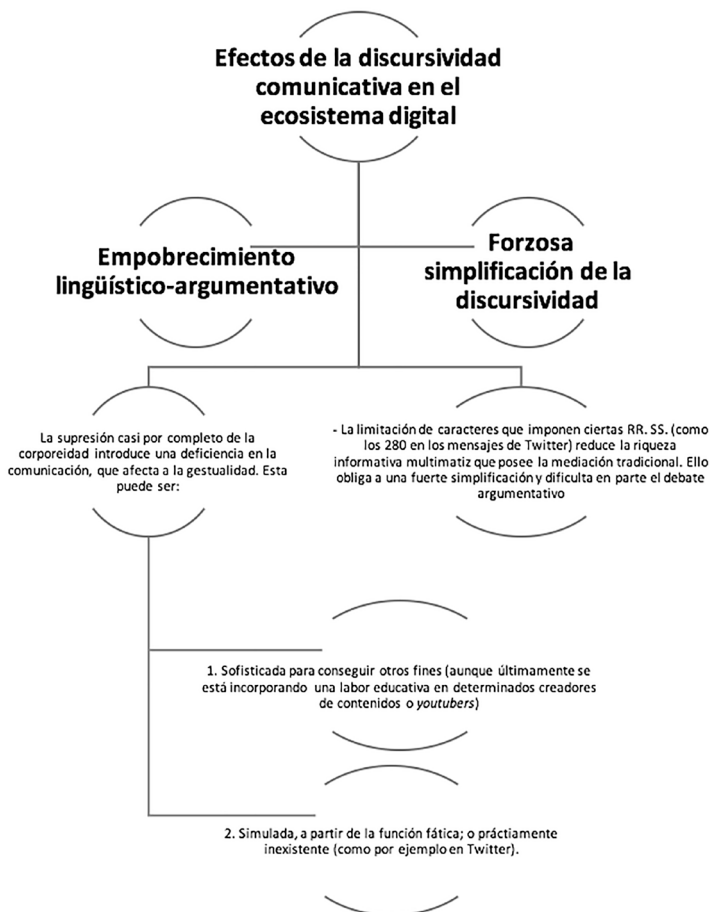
Efectos de la discursividad comunicativa en el ecosistema digital

Empobrecimiento lingüístico-argumentativo

Forzosa simplificación de la discursividad

La supresión casi por completo de la corporeidad introduce una deficiencia en la comunicación, que afecta a la gestualidad. Esta puede ser:

- La limitación de caracteres que imponen ciertas RR. SS. (como los 280 en los mensajes de Twitter) reduce la riqueza informativa multimatiz que posee la mediación tradicional. Ello obliga a una fuerte simplificación y dificulta en parte el debate argumentativo

1. Sofisticada para conseguir otros fines (aunque últimamente se está incorporando una labor educativa en determinados creadores de contenidos o *youtubers*)

2. Simulada, a partir de la función fática; o prácticamente inexistente (como por ejemplo en Twitter).